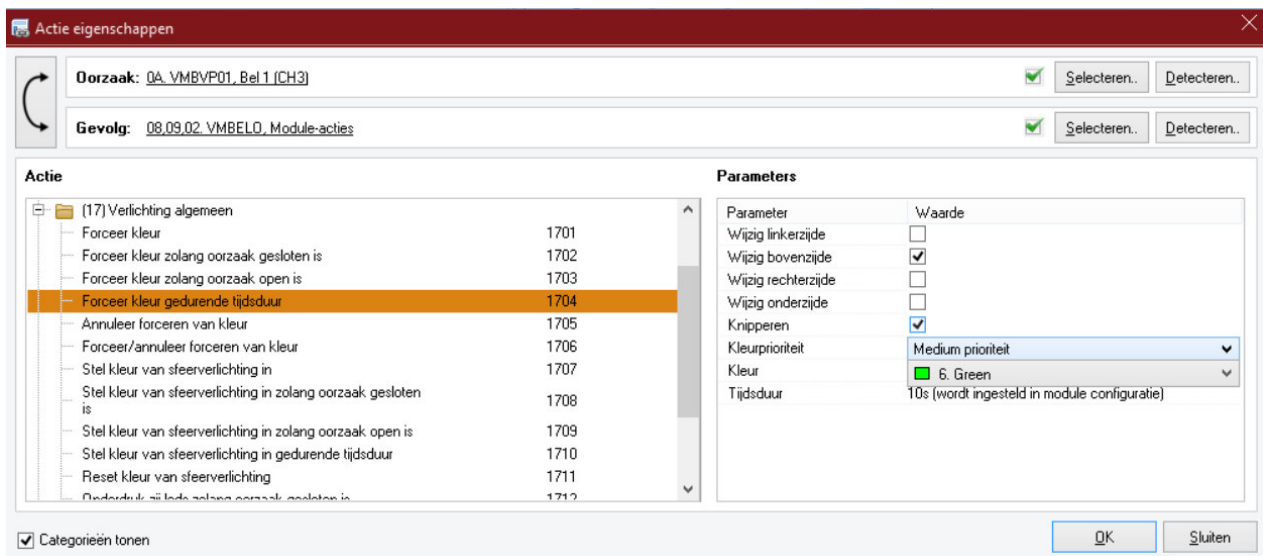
Actie eigenschappen

Oorzaak: 0A. VMBVP01, Bel 1 (CH3)
Selecteren..
Detecteren..

Gevolg: 08,09,02. VMBELO, Module-acties
Selecteren..
Detecteren..

Actie

(17) Verlichting algemeen

| | |
|---|---|
| Forceer kleur | 1701 |
| Forceer kleur zolang oorzaak gesloten is | 1702 |
| Forceer kleur zolang oorzaak open is | 1703 |
| Forceer kleur gedurende tijdsduur | 1704 |
| Annuleer forceren van kleur | 1705 |
| Forceer/annuleer forceren van kleur | 1706 |
| Stel kleur van sfeerverlichting in | 1707 |
| Stel kleur van sfeerverlichting in zolang oorzaak gesloten is | 1708 |
| Stel kleur van sfeerverlichting in zolang oorzaak open is | 1709 |
| Stel kleur van sfeerverlichting in gedurende tijdsduur | 1710 |
| Reset kleur van sfeerverlichting | 1711 |
| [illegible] | 1712 |

Parameters

| Parameter | Waarde |
|---|---|
| Wijzig linkerzijde | ☐ |
| Wijzig bovenzijde | ☑ |
| Wijzig rechterzijde | ☐ |
| Wijzig onderzijde | ☐ |
| Knipperen | ☑ |
| Kleurprioriteit | Medium prioriteit |
| Kleur | 6. Green |
| Tijdsduur | 10s (wordt ingesteld in module configuratie) |

☑ Categorieën tonen

OK
Sluiten